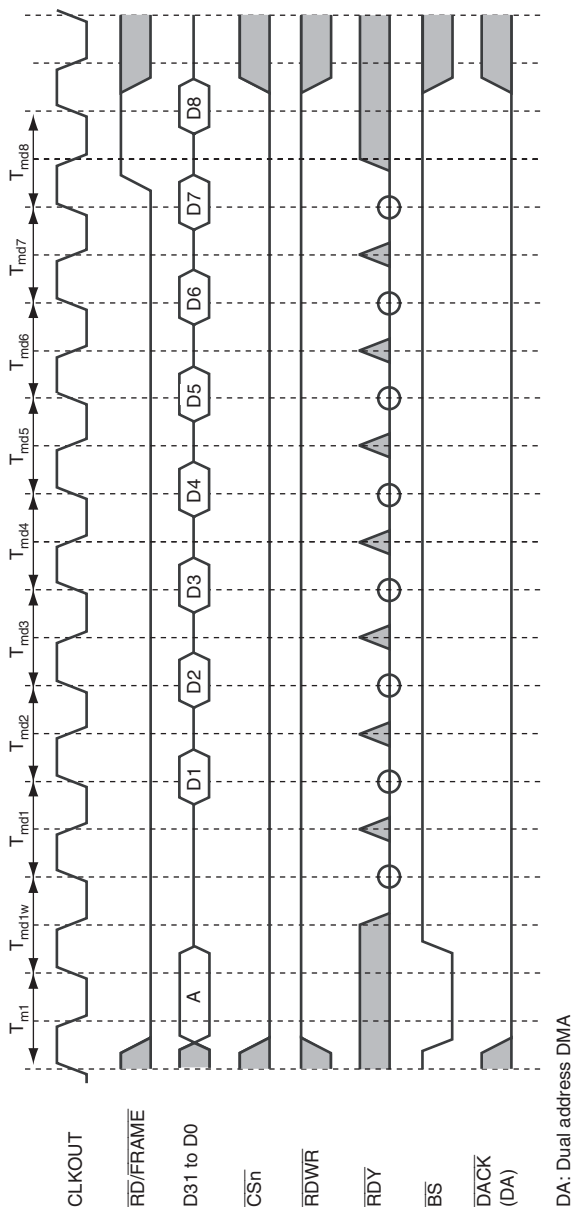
CLKOUT

$\overline{RD}/\overline{FRAME}$

D31 to D0

$\overline{CSn}$

$\overline{RDWR}$

$\overline{RDY}$

$\overline{BS}$

$\overline{DACK}$
(DA)

DA: Dual address DMA

$T_{m1}$

$T_{md1w}$

$T_{md1}$

$T_{md2}$

$T_{md3}$

$T_{md4}$

$T_{md5}$

$T_{md6}$

$T_{md7}$

$T_{md8}$

A

D1

D2

D3

D4

D5

D6

D7

D8